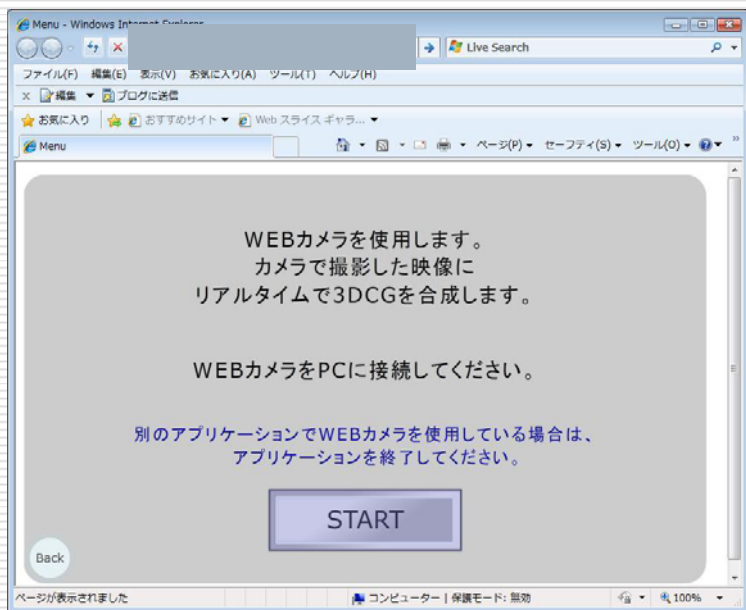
Menu - Windows Internet Explorer

Live Search

ファイル(F) 編集(E) 表示(V) お気に入り(A) ツール(T) ヘルプ(H)

編集 ブログに送信

お気に入り おすすめサイト Web スライス ギャラ...

Menu

ページ(P) セーフティ(S) ツール(O)

WEBカメラを使用します。
カメラで撮影した映像に
リアルタイムで3DCGを合成します。

WEBカメラをPCに接続してください。

別のアプリケーションでWEBカメラを使用している場合は、
アプリケーションを終了してください。

START

Back

ページが表示されました

コンピューター | 保護モード: 無効

100%